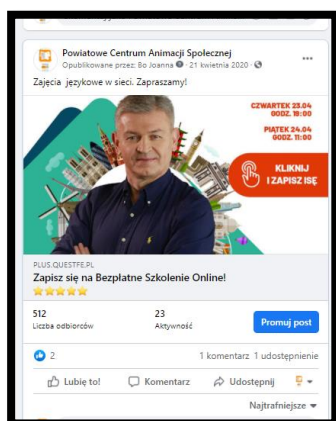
Powiatowe Centrum Animacji Społecznej
Opublikowane przez: Bo Joanna · 21 kwietnia 2020 ·

Zajęcia językowe w sieci. Zapraszamy!

CZWARTEK 23.04
GODZ. 19:00

PIĄTEK 24.04
GODZ. 11:00

KLIKNIJ I ZAPISZ SIĘ

PLUS.QUESTFE.PL
Zapisz się na Bezpłatne Szkolenie Online!
⭐⭐⭐⭐⭐

512
Liczba odbiorców

23
Aktywność

Promuj post

2

1 komentarz 1 udostępnienie

Lubię to!

Komentarz

Udostępnij

Najtrafniejsze